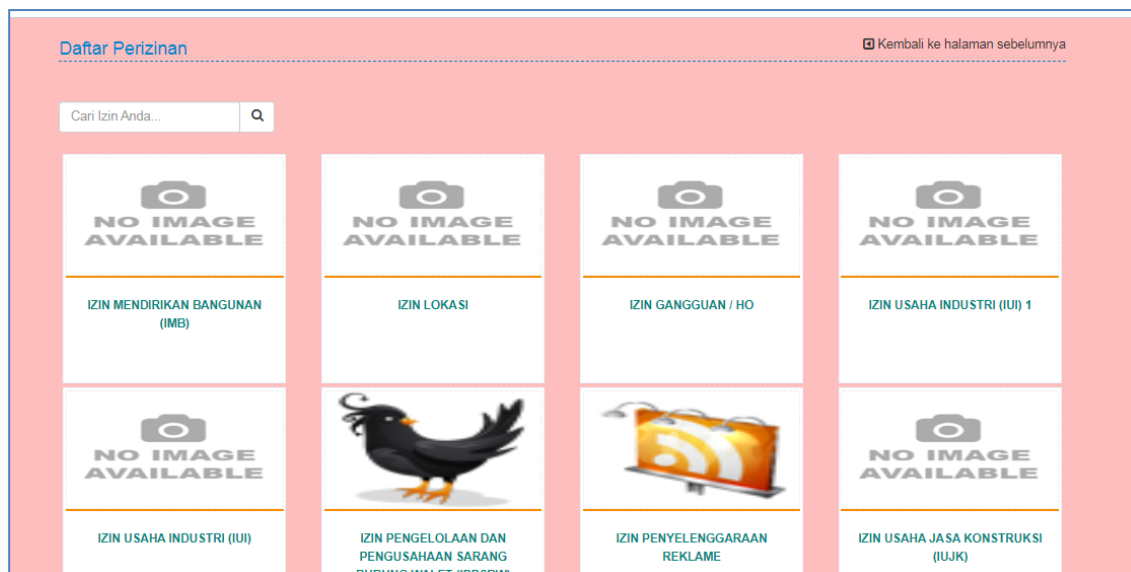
Daftar Perizinan

Kembali ke halaman sebelumnya

Cari Izin Anda...

NO IMAGE AVAILABLE

IZIN MENDIRIKAN BANGUNAN (IMB)

NO IMAGE AVAILABLE

IZIN LOKASI

NO IMAGE AVAILABLE

IZIN GANGGUAN / HO

NO IMAGE AVAILABLE

IZIN USAHA INDUSTRI (IUI) 1

NO IMAGE AVAILABLE

IZIN USAHA INDUSTRI (IUI)

IZIN PENGELOLAAN DAN PENGUSAHAAN SARANG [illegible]

IZIN PENYELENGGARAAN REKLAME

NO IMAGE AVAILABLE

IZIN USAHA JASA KONSTRUKSI (IUJK)